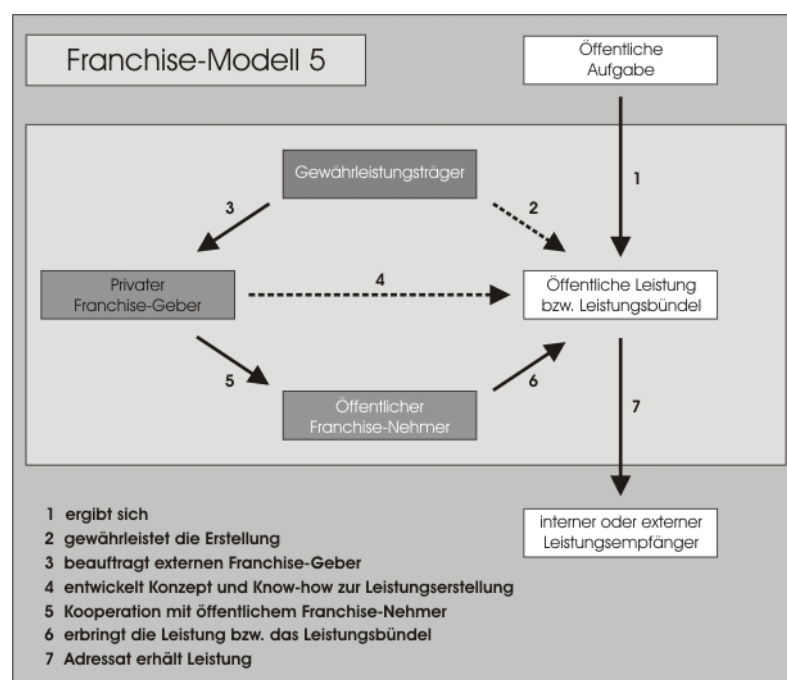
Franchise-Modell 5

Öffentliche Aufgabe

Gewährleistungsträger

1

3

2

Privater Franchise-Geber

4

Öffentliche Leistung bzw. Leistungsbündel

5

6

Öffentlicher Franchise-Nehmer

7

interner oder externer Leistungsempfänger

1 ergibt sich
2 gewährleistet die Erstellung
3 beauftragt externen Franchise-Geber
4 entwickelt Konzept und Know-how zur Leistungserstellung
5 Kooperation mit öffentlichem Franchise-Nehmer
6 erbringt die Leistung bzw. das Leistungsbündel
7 Adressat erhält Leistung